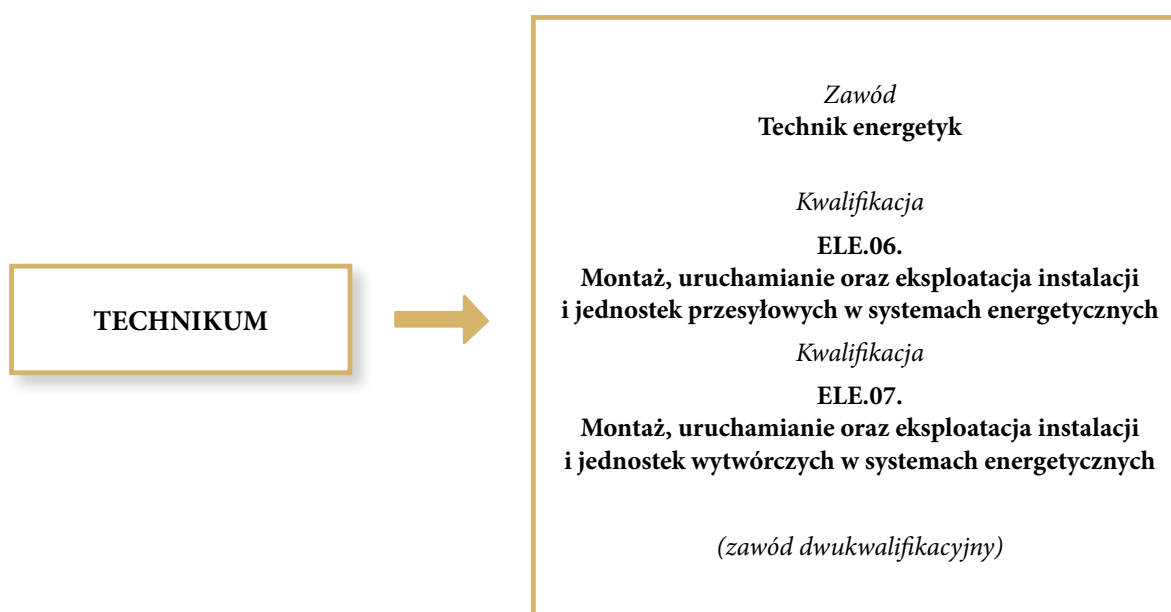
TECHNIKUM

*Zawód*
**Technik energetyk**

*Kwalifikacja*

**ELE.06.**
**Montaż, uruchamianie oraz eksploatacja instalacji i jednostek przesyłowych w systemach energetycznych**

*Kwalifikacja*

**ELE.07.**
**Montaż, uruchamianie oraz eksploatacja instalacji i jednostek wytwórczych w systemach energetycznych**

*(zawód dwukwalifikacyjny)*